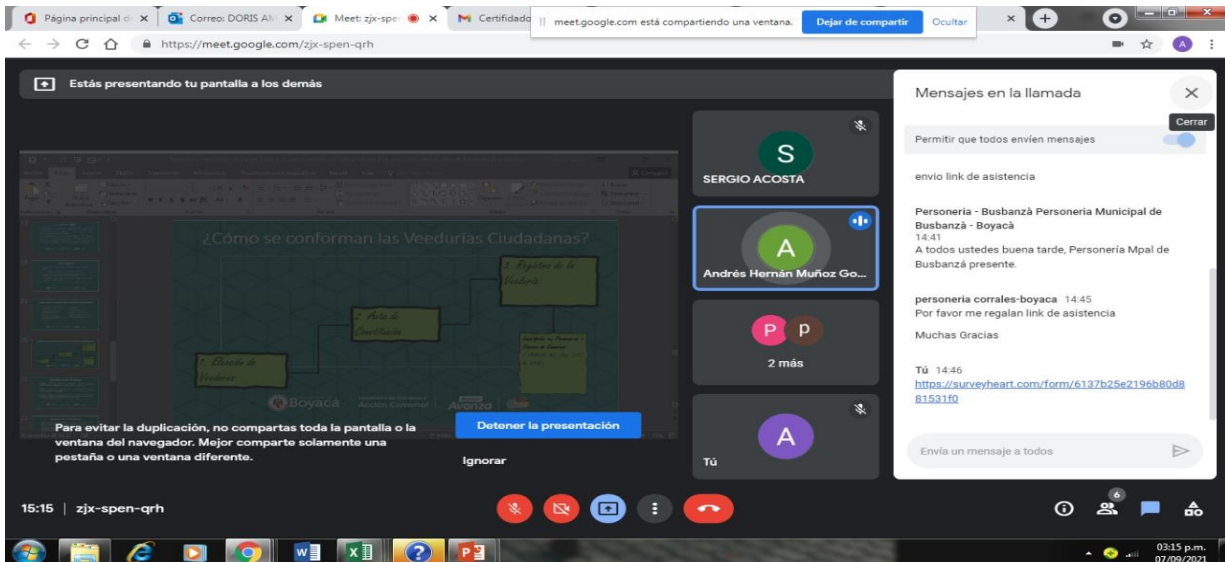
Página principal d × | Correo: DORIS AM × | Meet: zjx-spen × | Certificado | meet.google.com está compartiendo una ventana. Dejar de compartir Ocultar

https://meet.google.com/zjx-spen-qrh

Estás presentando tu pantalla a los demás

¿Cómo se conforman las Veedurías Ciudadanas?

1. Elección de Veedores

2. Acta de Constitución

3. Registro de la Veeduría

Boyacá

Avanza

Para evitar la duplicación, no compartas toda la pantalla o la ventana del navegador. Mejor comparte solamente una pestaña o una ventana diferente.

Detener la presentación

Ignorar

S
SERGIO ACOSTA

A
Andrés Hernán Muñoz Go...

P P
2 más

A
Tú

Mensajes en la llamada

Cerrar

Permitir que todos envíen mensajes

envio link de asistencia

Personeria - Busbanzà Personeria Municipal de Busbanzà - Boyacà
14:41
A todos ustedes buena tarde, Personería Mpal de Busbanzá presente.

personeria corrales-boyaca 14:45
Por favor me regalan link de asistencia

Muchas Gracias

Tú 14:46
https://surveyheart.com/form/6137b25e2196b80d881531f0

Envía un mensaje a todos

15:15 | zjx-spen-qrh

6

03:15 p.m.
07/09/2021